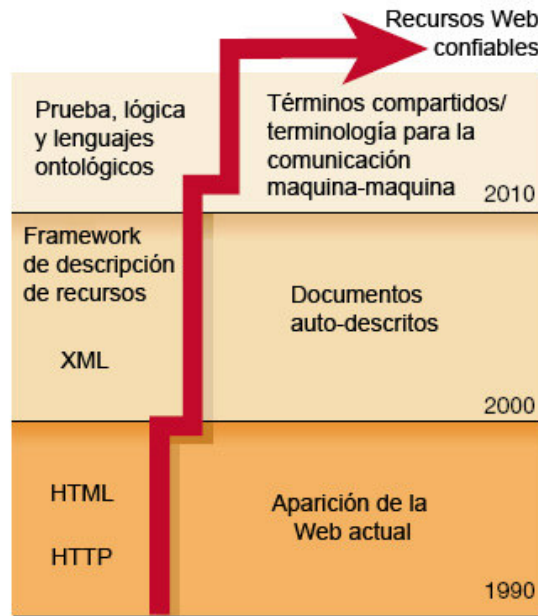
Recursos Web confiables

Prueba, lógica y lenguajes ontológicos

Términos compartidos/ terminología para la comunicación maquina-maquina

2010

Framework de descripción de recursos

XML

Documentos auto-descritos

2000

HTML

HTTP

Aparición de la Web actual

1990